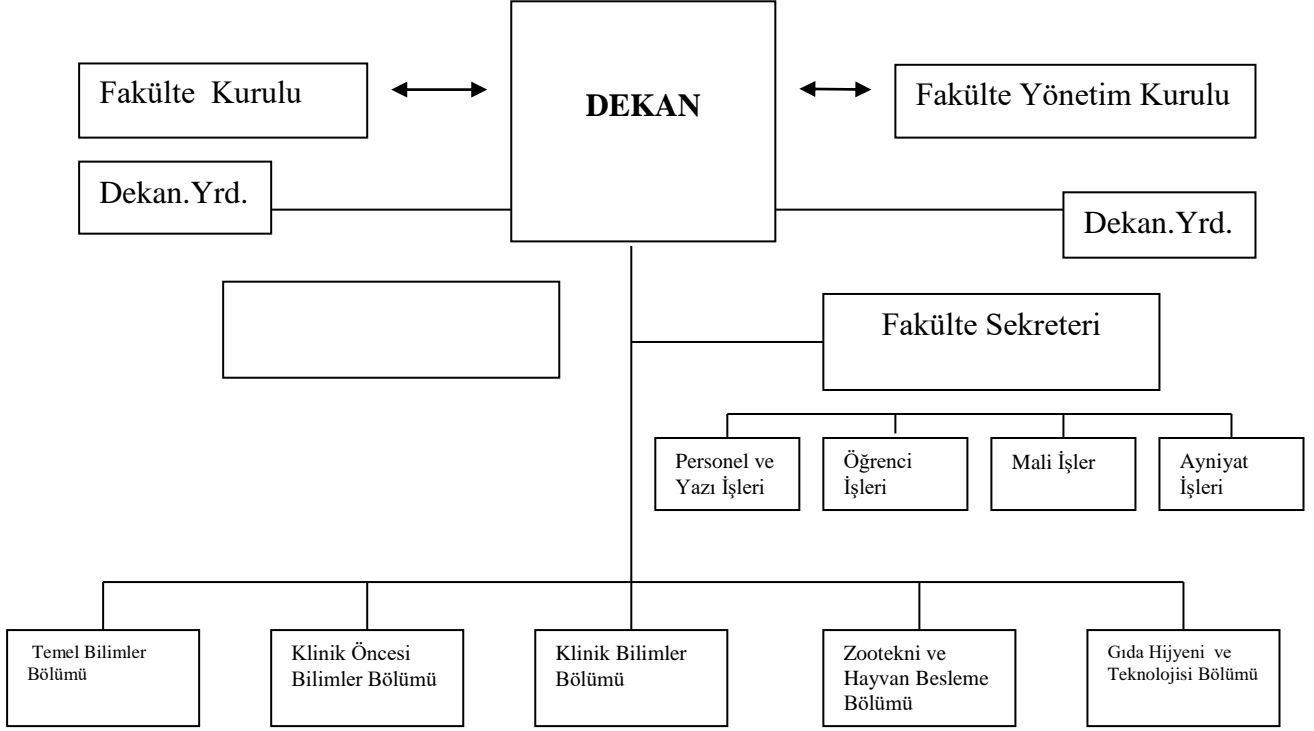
Fakülte Kurulu

DEKAN

Fakülte Yönetim Kurulu

Dekan.Yrd.

Dekan.Yrd.

Fakülte Sekreteri

Personel ve Yazı İşleri

Öğrenci İşleri

Mali İşler

Ayniyat İşleri

Temel Bilimler Bölümü

Klinik Öncesi Bilimler Bölümü

Klinik Bilimler Bölümü

Zootekni ve Hayvan Besleme Bölümü

Gıda Hijyeni ve Teknolojisi Bölümü